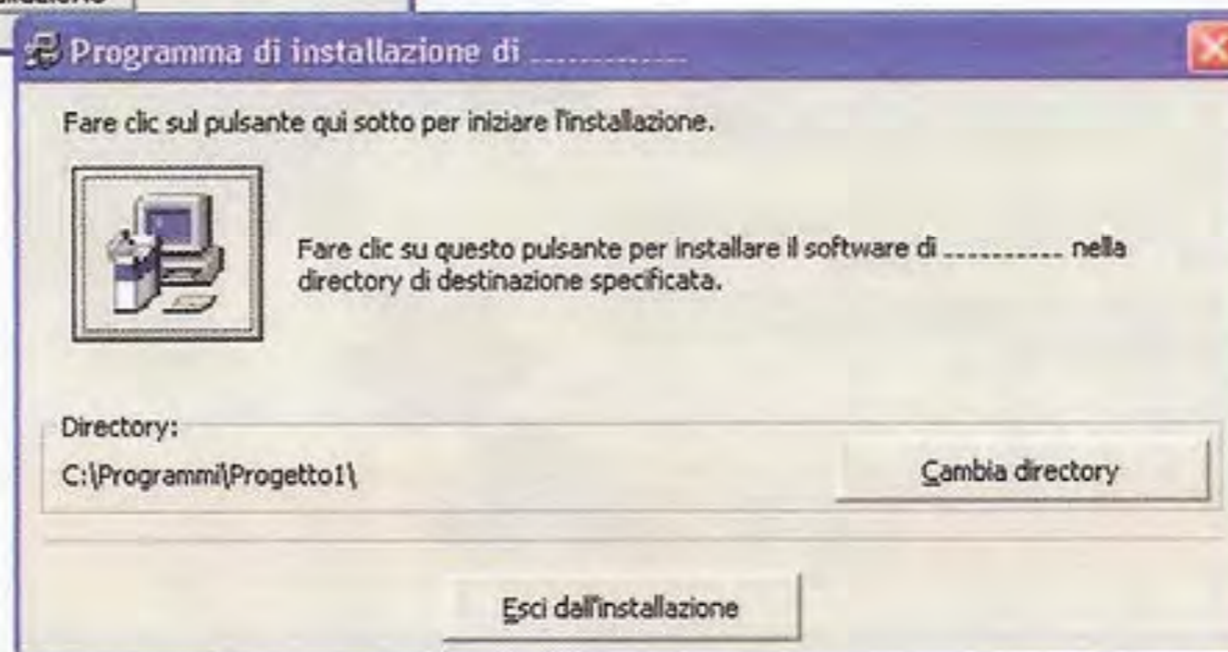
allazione

Programma di installazione di ..........

Fare clic sul pulsante qui sotto per iniziare l'installazione.

Fare clic su questo pulsante per installare il software di .......... nella directory di destinazione specificata.

Directory:

C:\Programmi\Progetto1\

Cambia directory

Esci dall'installazione